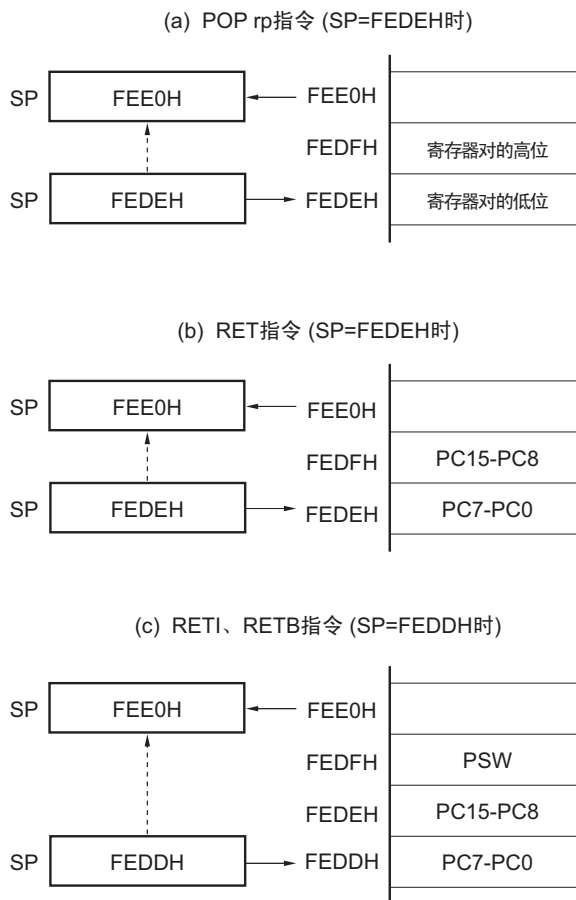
(a) POP rp指令 (SP=FEDEH时)

SP FEE0H

FEE0H

FEDFH 寄存器对的高位

SP FEDEH

FEDEH 寄存器对的低位

(b) RET指令 (SP=FEDEH时)

SP FEE0H

FEE0H

FEDFH PC15-PC8

SP FEDEH

FEDEH PC7-PC0

(c) RETI、RETB指令 (SP=FEDDH时)

SP FEE0H

FEE0H

FEDFH PSW

FEDEH PC15-PC8

SP FEDDH

FEDDH PC7-PC0